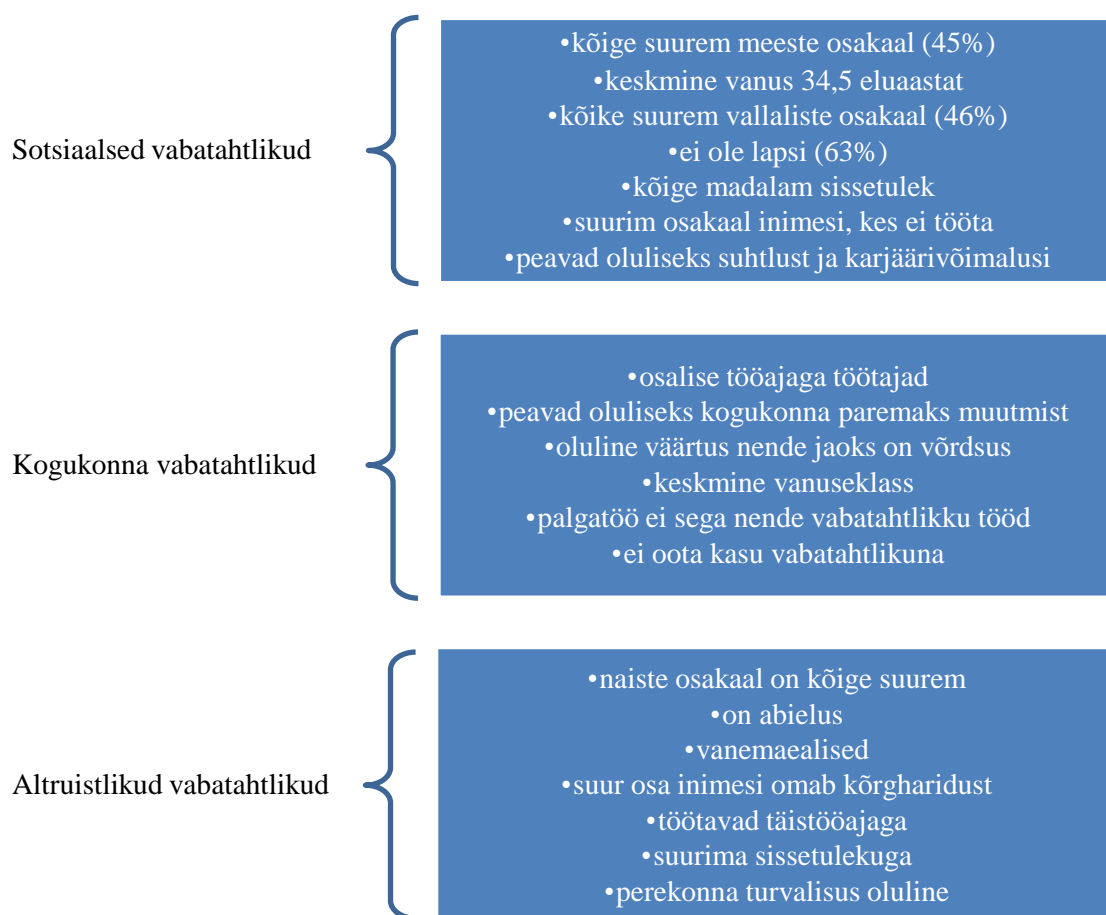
Sotsiaalsed vabatahtlikud

•kõige suurem meeste osakaal (45%)
•keskmine vanus 34,5 eluaastat
•kõike suurem vallaliste osakaal (46%)
•ei ole lapsi (63%)
•kõige madalam sissetulek
•suurim osakaal inimesi, kes ei tööta
•peavad oluliseks suhtlust ja karjäärivõimalusi

Kogukonna vabatahtlikud

•osalise tööajaga töötajad
•peavad oluliseks kogukonna paremaks muutmist
•oluline väärtus nende jaoks on võrdsus
•keskmine vanuseklass
•palgatöö ei sega nende vabatahtlikku tööd
•ei oota kasu vabatahtlikuna

Altruistlikud vabatahtlikud

•naiste osakaal on kõige suurem
•on abielus
•vanemaealised
•suur osa inimesi omab kõrgharidust
•töötavad täistööajaga
•suurima sissetulekuga
•perekonna turvalisus oluline